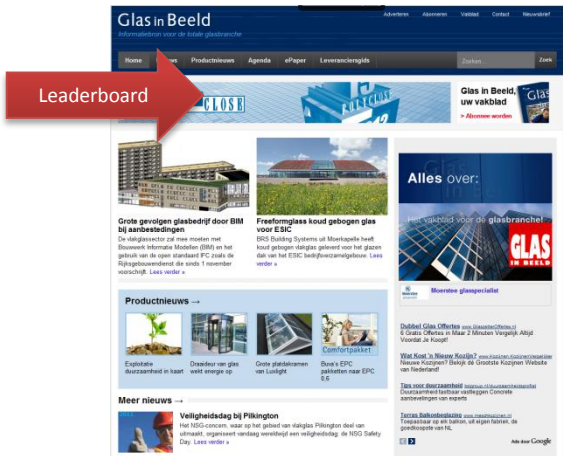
Glas in Beeld
Informatiebron voor de totale glasbranche

Adverteren Abonneren Vakblad Contact Nieuwsbrief

Home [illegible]ws Productnieuws Agenda ePaper Leveranciersgids Zoeken... Zoek

Leaderboard

CLOSE

Glas in Beeld, uw vakblad
» Abonnee worden

Grote gevolgen glasbedrijf door BIM bij aanbestedingen
De vlakglassector zal mee moeten met Bouwwerk Informatie Modellen (BIM) en het gebruik van de open standaard IFC zoals de Rijksgebouwendienst die sinds 1 november voorschrijft. Lees verder »

Freeformglass koud gebogen glas voor ESIC
BRS Building Systems uit Moerkapelle heeft koud gebogen vlakglas geleverd voor het glazen dak van het ESIC bedrijfsverzamelgebouw. Lees verder »

Alles over:
Het vakblad voor de glasbranche!
GLAS IN BEELD

Productnieuws →

Exploitatie duurzaamheid in kaart
Draaideur van glas wekt energie op
Grote platdakramen van Luxlight
Comfortpakket
Bova's EPC pakketten naar EPC 0.6

Meer nieuws →

Veiligheidsdag bij Pilkington
Het NSG-concern, waar op het gebied van vlakglas Pilkington deel van uitmaakt, organiseert vandaag wereldwijd een veiligheidsdag: de NSG Safety Day. Lees verder »

Moerdijk glasspecialist

Dubbel Glas Offertes www.GlasOffertes.nl
6 Gratis Offertes in Maar 2 Minuten Vergelijk Altijd Voordat Je Koopt!

Wat Kost 'n Nieuw Kozijn? www.Kozijnen.Kozijnenvergelijker
Nieuwe Kozijnen? Bekijk dé Grootste Kozijnen Website van Nederland!

Tips voor duurzaamheid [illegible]
Duurzaamheid tastbaar vastleggen Concrete aanbevelingen van experts

Terras Balkonbeglazing www.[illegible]
Toepasbaar op elk balkon, uit eigen fabriek, de goedkoopste van NL

Ads door Google